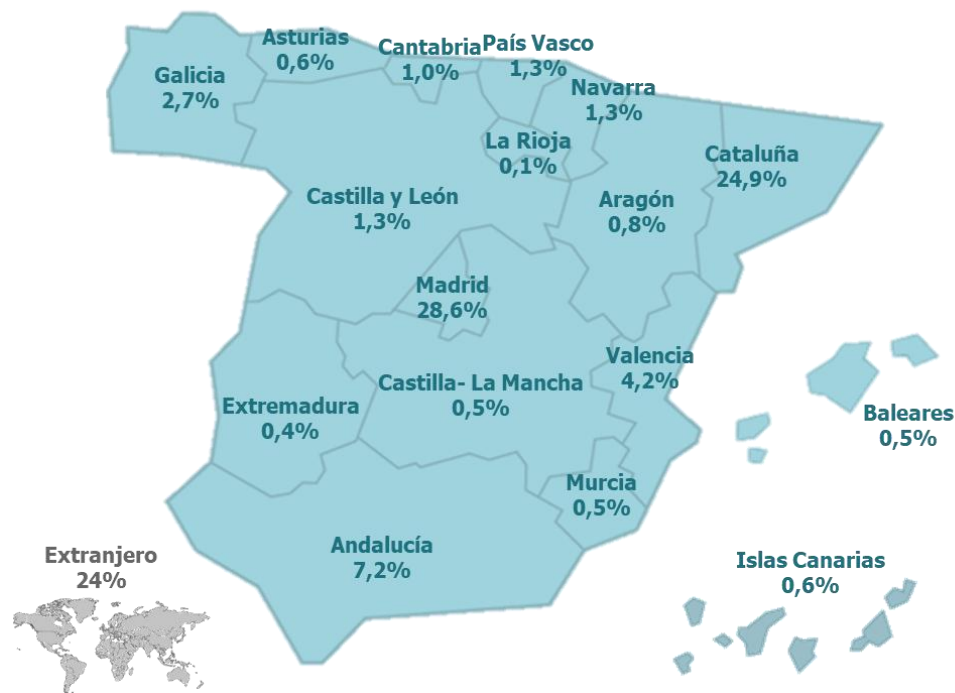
Asturias
0,6%

Cantabria
1,0%

País Vasco
1,3%

Galicia
2,7%

Navarra
1,3%

La Rioja
0,1%

Cataluña
24,9%

Castilla y León
1,3%

Aragón
0,8%

Madrid
28,6%

Valencia
4,2%

Castilla- La Mancha
0,5%

Baleares
0,5%

Extremadura
0,4%

Murcia
0,5%

Andalucía
7,2%

Extranjero
24%

Islas Canarias
0,6%